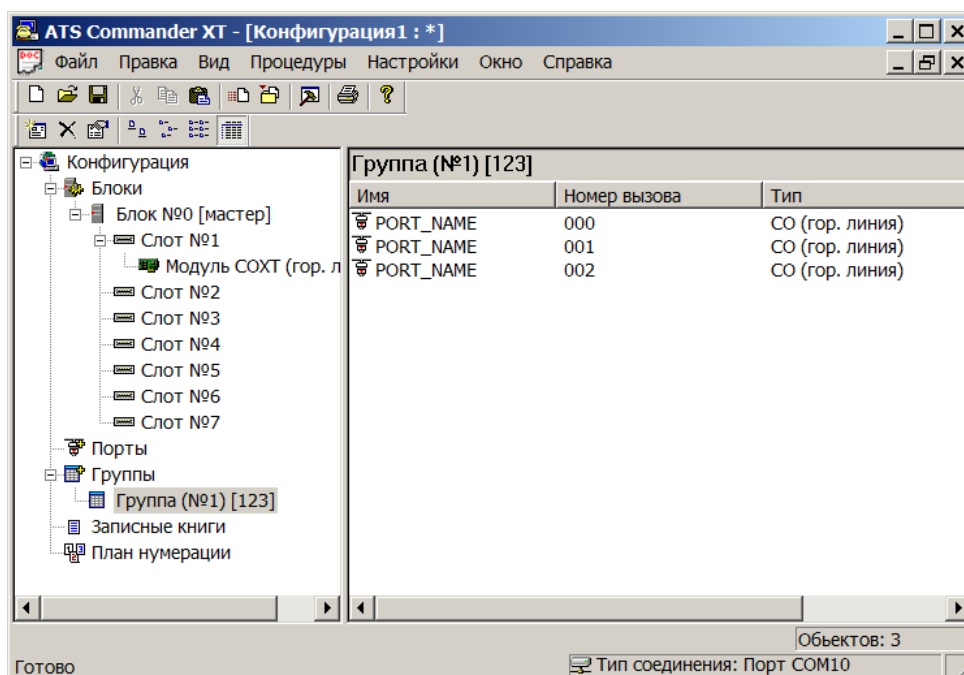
ATS Commander XT - [Конфигурация1 : *]

Файл Правка Вид Процедуры Настройки Окно Справка

Конфигурация
Блоки
Блок №0 [мастер]
Слот №1
Модуль COXT (гор. л
Слот №2
Слот №3
Слот №4
Слот №5
Слот №6
Слот №7
Порты
Группы
Группа (№1) [123]
Записные книги
План нумерации

Группа (№1) [123]

| Имя | Номер вызова | Тип |
|---|---|---|
| PORT_NAME | 000 | CO (гор. линия) |
| PORT_NAME | 001 | CO (гор. линия) |
| PORT_NAME | 002 | CO (гор. линия) |

Обьектов: 3

Готово

Тип соединения: Порт COM10